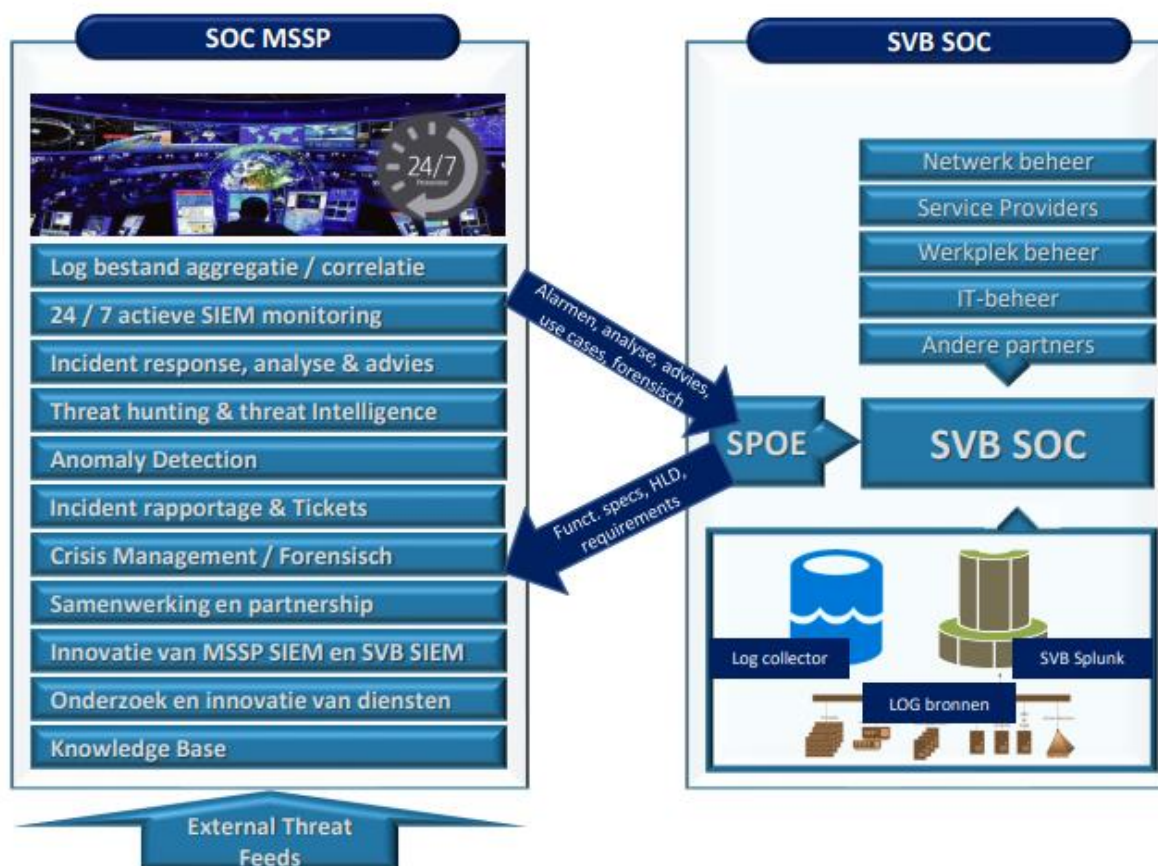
SOC MSSP

24/7

Log bestand aggregatie / correlatie

24 / 7 actieve SIEM monitoring

Incident response, analyse & advies

Threat hunting & threat Intelligence

Anomaly Detection

Incident rapportage & Tickets

Crisis Management / Forensisch

Samenwerking en partnership

Innovatie van MSSP SIEM en SVB SIEM

Onderzoek en innovatie van diensten

Knowledge Base

External Threat Feeds

Alarmen, analyse, advies, use cases, forensisch

Funct. specs, HLD, requirements

SPOE

SVB SOC

Netwerk beheer

Service Providers

Werkplek beheer

IT-beheer

Andere partners

SVB SOC

Log collector

SVB Splunk

LOG bronnen